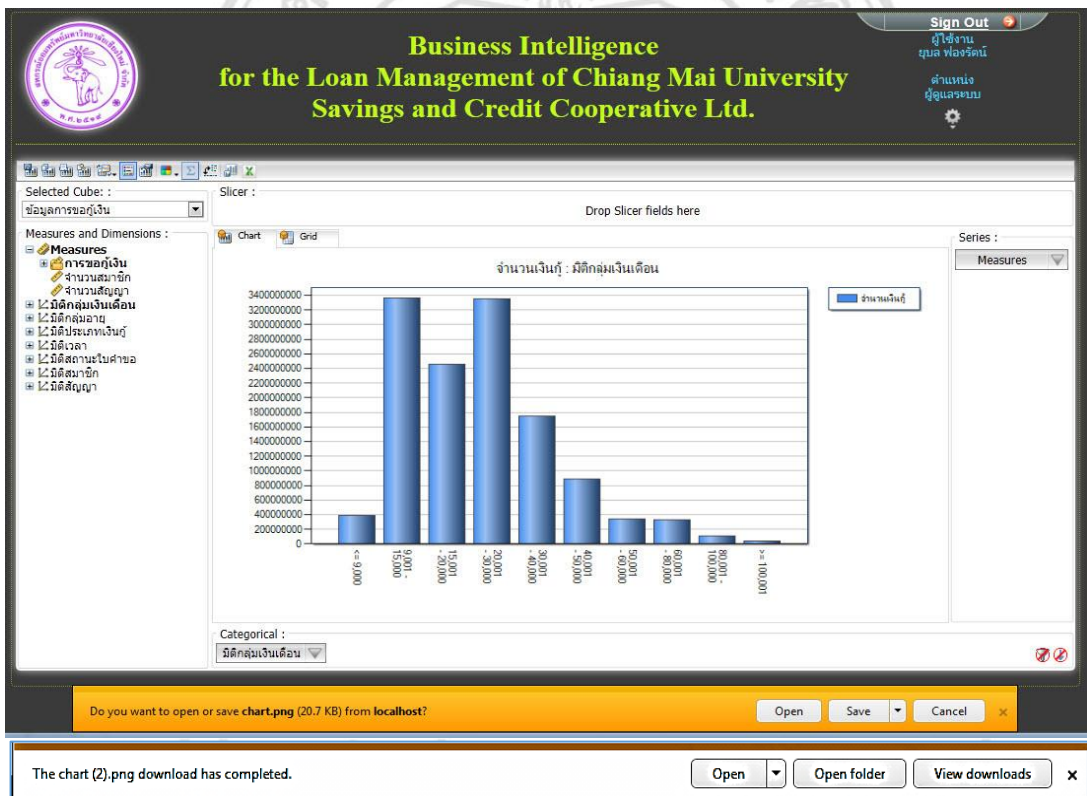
Sign Out
ผู้ใช้งาน
ยุบล ฟองรัตน์
ตำแหน่ง
ผู้ดูแลระบบ

Business Intelligence
for the Loan Management of Chiang Mai University
Savings and Credit Cooperative Ltd.

Selected Cube: :
ข้อมูลการขอกู้เงิน

Slicer :
Drop Slicer fields here

Measures and Dimensions :
Measures
การขอกู้เงิน
จำนวนสมาชิก
จำนวนสัญญา
มิติกลุ่มเงินเดือน
มิติกลุ่มอายุ
มิติประเภทเงินกู้
มิติเวลา
มิติสถานะใบคำขอ
มิติสมาชิก
มิติสัญญา

Chart
Grid

จำนวนเงินกู้ : มิติกลุ่มเงินเดือน

3400000000
3200000000
3000000000
2800000000
2600000000
2400000000
2200000000
2000000000
1800000000
1600000000
1400000000
1200000000
1000000000
800000000
600000000
400000000
200000000
0

<= 9,000
9,001 - 15,000
15,001 - 20,000
20,001 - 30,000
30,001 - 40,000
40,001 - 50,000
50,001 - 60,000
60,001 - 80,000
80,001 - 100,000
>= 100,001

จำนวนเงินกู้

Series :
Measures

Categorical :
มิติกลุ่มเงินเดือน

Do you want to open or save chart.png (20.7 KB) from localhost?
Open
Save
Cancel

The chart (2).png download has completed.
Open
Open folder
View downloads